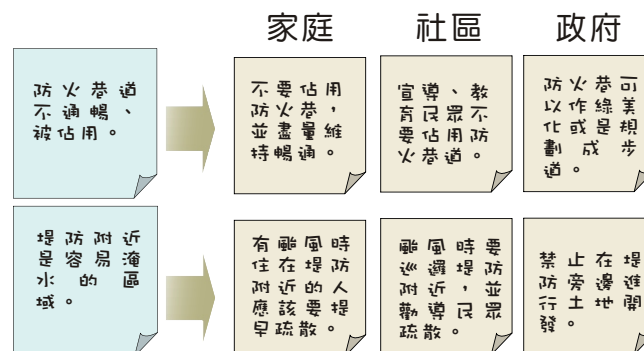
家庭

社區

政府

防火巷道不通暢、被佔用。

不要佔用防火巷，並盡量維持暢通。

宣導、教育民眾不要佔用防火巷道。

防火巷可以作綠美化或是規劃成步道。

堤防附近是容易淹水的區域。

有颱風時住在堤防附近的人應該要提早疏散。

颱風時要巡邏堤防附近，並勸導民眾疏散。

禁止在堤防旁邊進行土地開發。